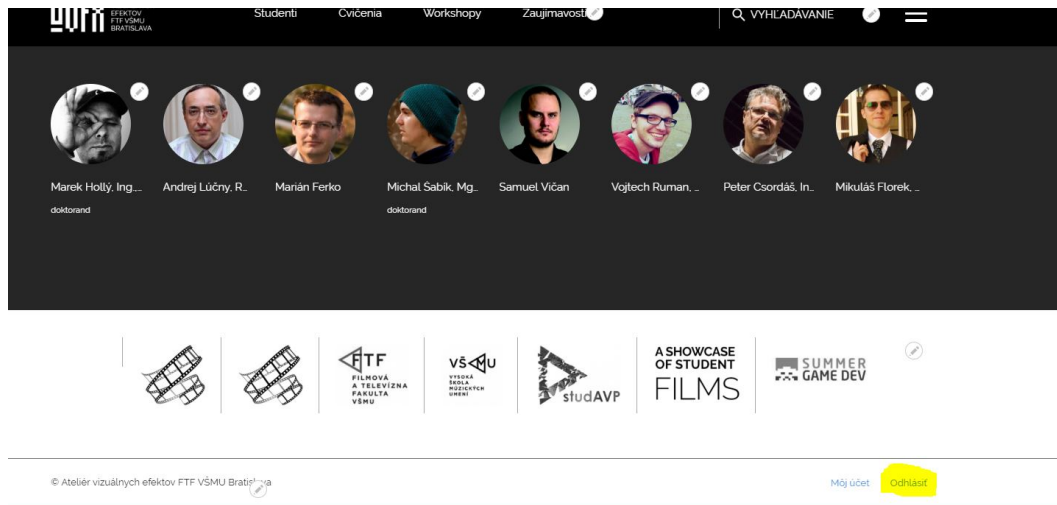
EFEKTOV FTF VŠMU BRATISLAVA

Studenti Cvičenia Workshopy Zaujímavosti

VYHĽADÁVANIE

Marek Hollý, Ing.... doktorand

Andrej Lúčny, R...

Marián Ferko

Michal Šabík, Mg... doktorand

Samuel Vičan

Vojtech Ruman, ...

Peter Csordáš, In...

Mikuláš Florek, ...

FTF FILMOVÁ A TELEVÍZNA FAKULTA VŠMU

VŠMU VYSOKÁ ŠKOLA MÚZICKÝCH UMENÍ

studAVP

A SHOWCASE OF STUDENT FILMS

SUMMER GAME DEV

© Ateliér vizuálnych efektov FTF VŠMU Bratis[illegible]a

Môj účet Odhlásiť